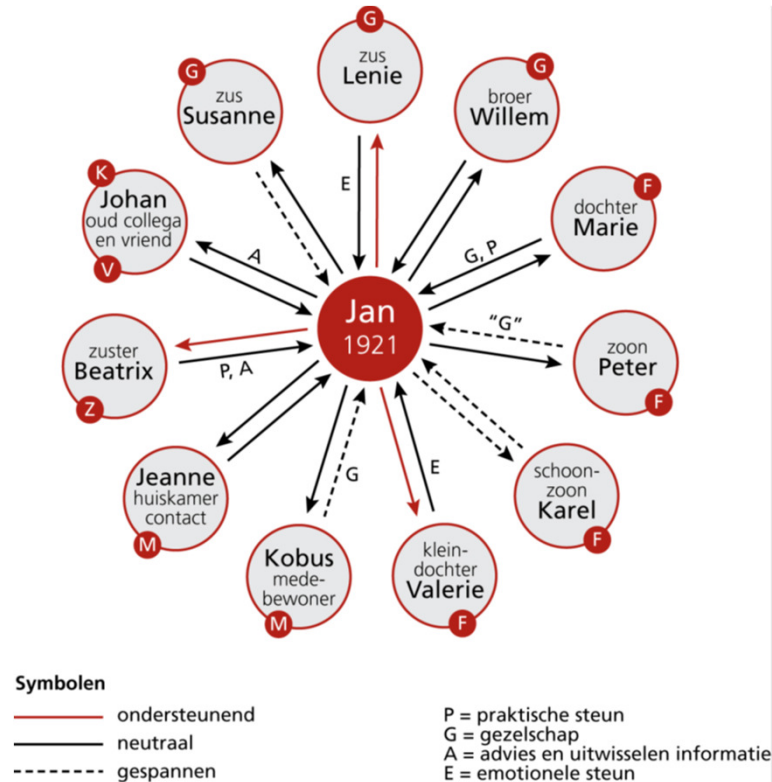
G
zus
Lenie

G
zus
Susanne

G
broer
Willem

K
Johan
oud collega
en vriend
V

F
dochter
Marie

E

A

G, P

Jan
1921

"G"

zuster
Beatrix
Z

P, A

zoon
Peter
F

G

E

Jeanne
huiskamer
contact
M

schoonzoon
Karel
F

Kobus
medebewoner
M

kleindochter
Valerie
F

Symbolen
ondersteunend
neutraal
gespannen

P = praktische steun
G = gezelschap
A = advies en uitwisselen informatie
E = emotionele steun